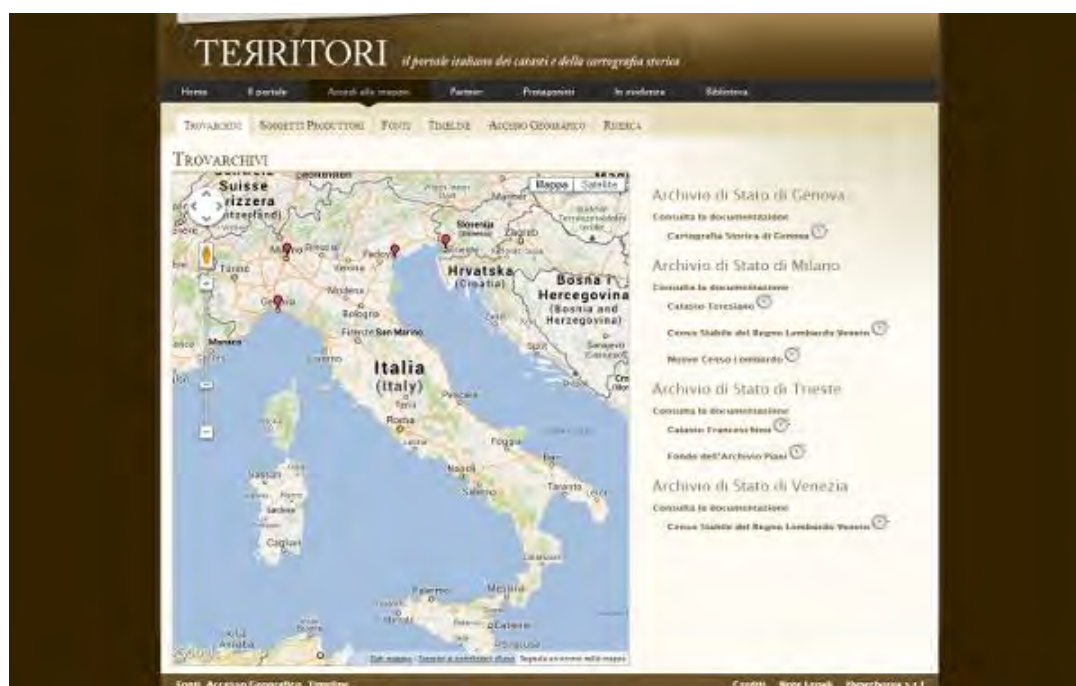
TEЯRITORI il portale italiano dei catasti e della cartografia storica

Home Il portale Accedi alle mappe Partner Protagonisti In evidenza Biblioteca

TROVARCHIVI SOGGETTI PRODUTTORI FONTI TIMELINE ACCESSO GEOGRAFICO RICERCA

TROVARCHIVI

Mappa Satellite

Suisse Svizzera Svizzera (Switzerland) Slovenija Zagreb Hrvatska (Croatia) Bosna i Hercegovina (Bosnia and Herzegovina) Milano Torino Verona Padova Genova Modena Bologna Firenze San Marino Monaco Livorno Italia (Italy) Pescara Roma Foggia Bari Napoli Salerno Taranto Sassari Sardegna Cagliari Palermo Messina Catania Siracusa Split Sarajevo

Dati mappa Termini e condizioni d'uso Segnala un errore nella mappa

Archivio di Stato di Genova
Consulta la documentazione
Cartografia Storica di Genova

Archivio di Stato di Milano
Consulta la documentazione
Catasto Teresiano
Censo Stabile del Regno Lombardo Veneto
Nuovo Censo Lombardo

Archivio di Stato di Trieste
Consulta la documentazione
Catasto Franceschino
Fondo dell'Archivio Piani

Archivio di Stato di Venezia
Consulta la documentazione
Censo Stabile del Regno Lombardo Veneto

Fonti Accesso Geografico Timeline Crediti Note Legali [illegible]